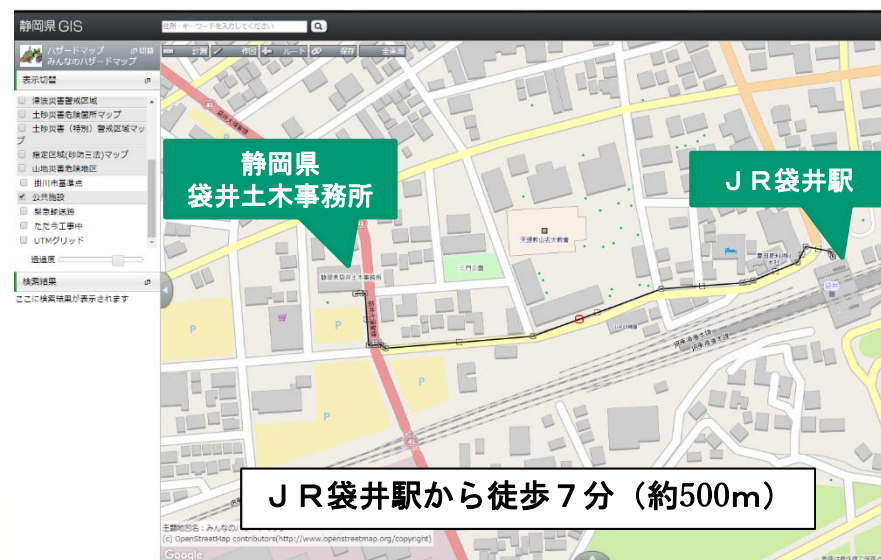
静岡県GIS

住所・キーワードを入力してください

ハザードマップ
みんなのハザードマップ

切替

表示切替

津波災害警戒区域
土砂災害危険箇所マップ
土砂災害（特別）警戒区域マップ
指定区域（砂防三法）マップ
山地災害危険地区
掛川市重要点
公共施設
緊急輸送路
ただ今工事中
UTMグリッド

透過度

検索結果

ここに検索結果が表示されます

計測　作図　ルート　保存　全画面

静岡県
袋井土木事務所

ＪＲ袋井駅

静岡県袋井土木事務所

ＪＲ袋井駅から徒歩７分（約500m）

主題地図名：みんなの
(c) OpenStreetMap contributors(http://www.openstreetmap.org/copyright)

Google